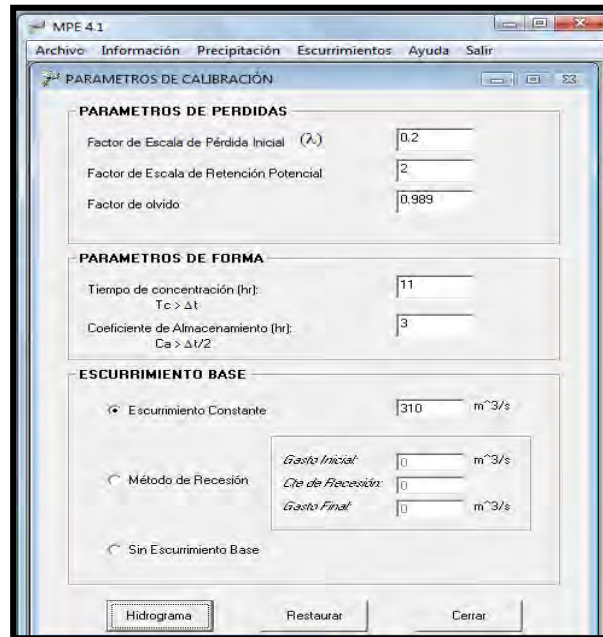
MPE 4.1

Archivo Información Precipitación Escurrimientos Ayuda Salir

PARAMETROS DE CALIBRACIÓN

PARAMETROS DE PERDIDAS

Factor de Escala de Pérdida Inicial ($\lambda$) 0.2

Factor de Escala de Retención Potencial 2

Factor de olvido 0.989

PARAMETROS DE FORMA

Tiempo de concentración (hr): $Tc > \Delta t$ 11

Coeficiente de Almacenamiento (hr): $Ca > \Delta t/2$ 3

ESCURRIMIENTO BASE

Escurrimiento Constante 310 m^3/s

Método de Recesión

Gasto Inicial: 0 m^3/s

Cte de Recesión: 0

Gasto Final: 0 m^3/s

Sin Escurrimiento Base

Hidrograma Restaurar Cerrar